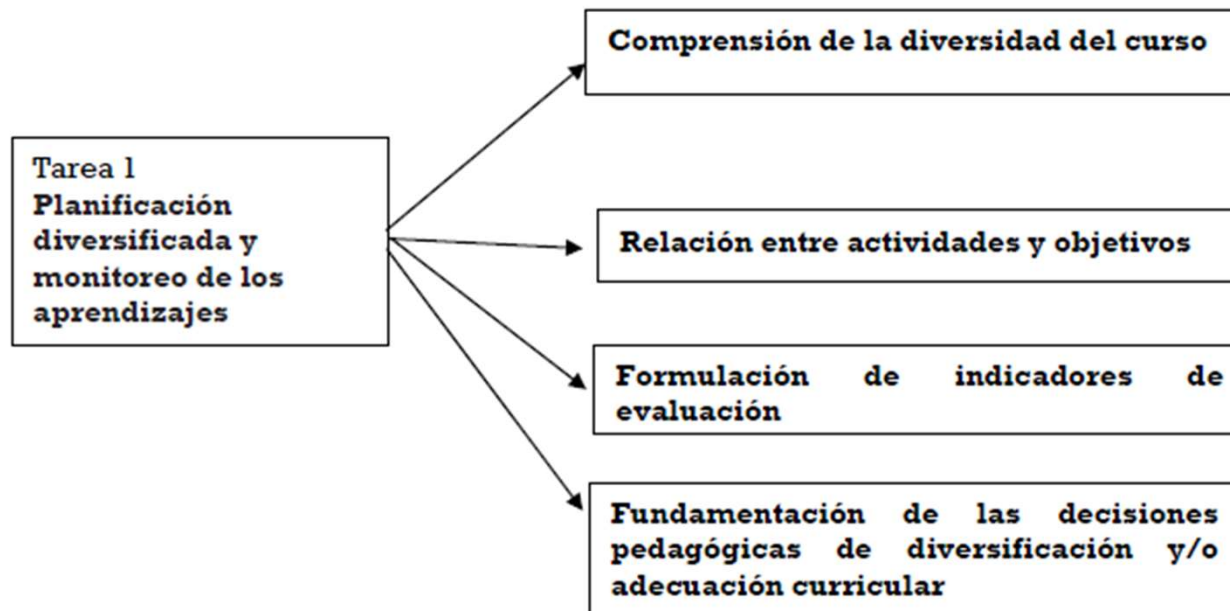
Tarea 1
Planificación diversificada y monitoreo de los aprendizajes

Comprensión de la diversidad del curso

Relación entre actividades y objetivos

Formulación de indicadores de evaluación

Fundamentación de las decisiones pedagógicas de diversificación y/o adecuación curricular